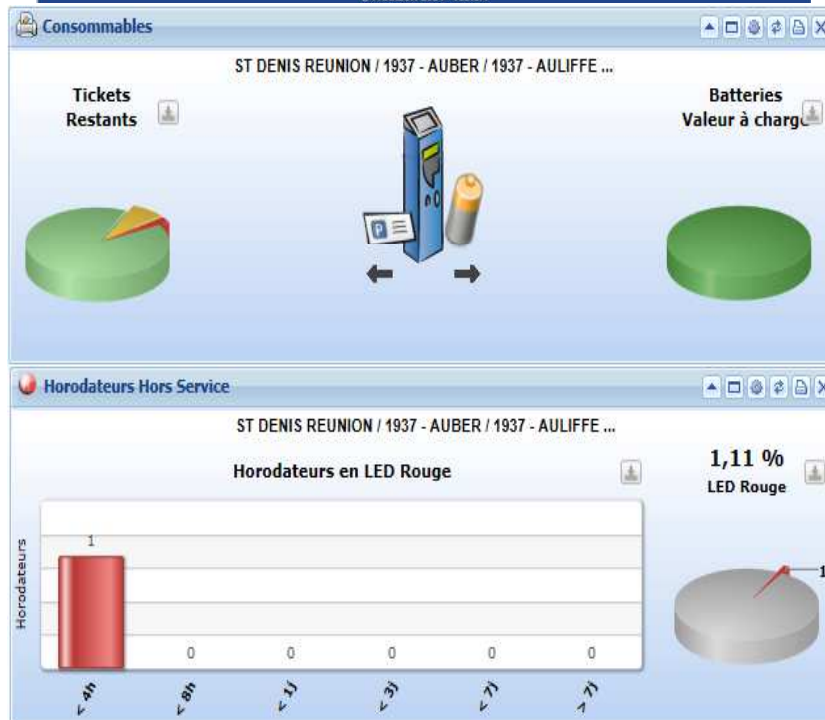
Consommables

ST DENIS REUNION / 1937 - AUBER / 1937 - AULIFFE ...

Tickets Restants

Batteries Valeur à charge

Horodateurs Hors Service

ST DENIS REUNION / 1937 - AUBER / 1937 - AULIFFE ...

Horodateurs en LED Rouge

1,11 %
LED Rouge

Horodateurs

1
0
0
0
0
0

< 4h
< 8h
< 1j
< 3j
< 7j
> 7j

1